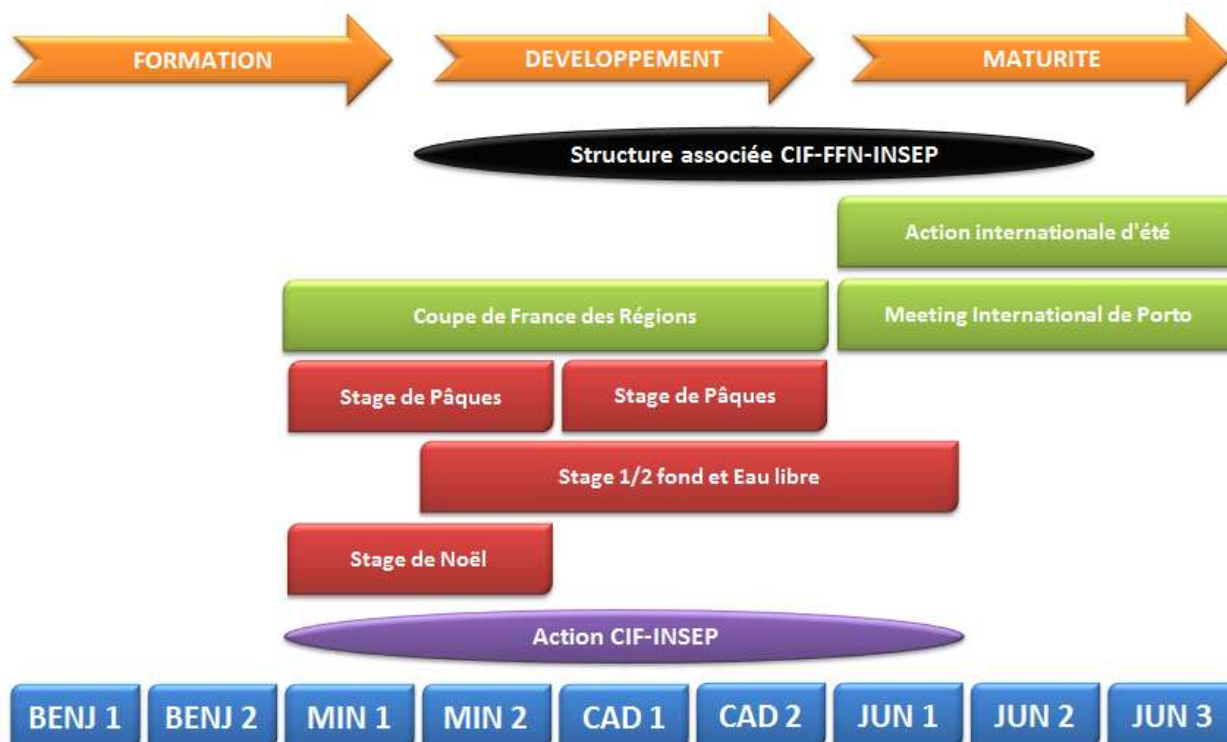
FORMATION
DEVELOPPEMENT
MATURITE

Structure associée CIF-FFN-INSEP

Action internationale d'été

Coupe de France des Régions
Meeting International de Porto

Stage de Pâques
Stage de Pâques

Stage 1/2 fond et Eau libre

Stage de Noël

Action CIF-INSEP

BENJ 1
BENJ 2
MIN 1
MIN 2
CAD 1
CAD 2
JUN 1
JUN 2
JUN 3